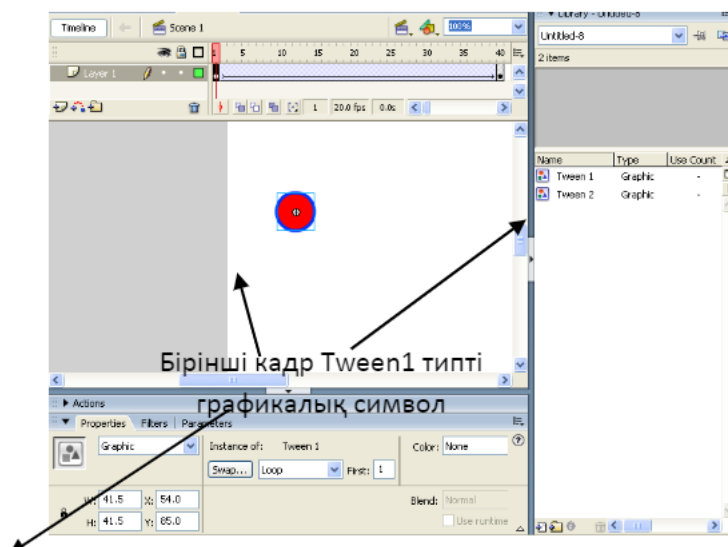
Timeline
Scene 1
100%
Library - Untitled-8
Untitled-8
2 items
5 10 15 20 25 30 35 40
Layer 1
1 20.0 fps 0.0s
Name Type Use Count
Tween 1 Graphic -
Tween 2 Graphic -
Бірінші кадр Tween1 типті графикалық символ
Actions
Properties Filters Parameters
Graphic
Instance of: Tween 1
Color: None
Swap...
Loop
First: 1
W: 41.5
X: 54.0
H: 41.5
Y: 85.0
Blend: Normal
Use runtime